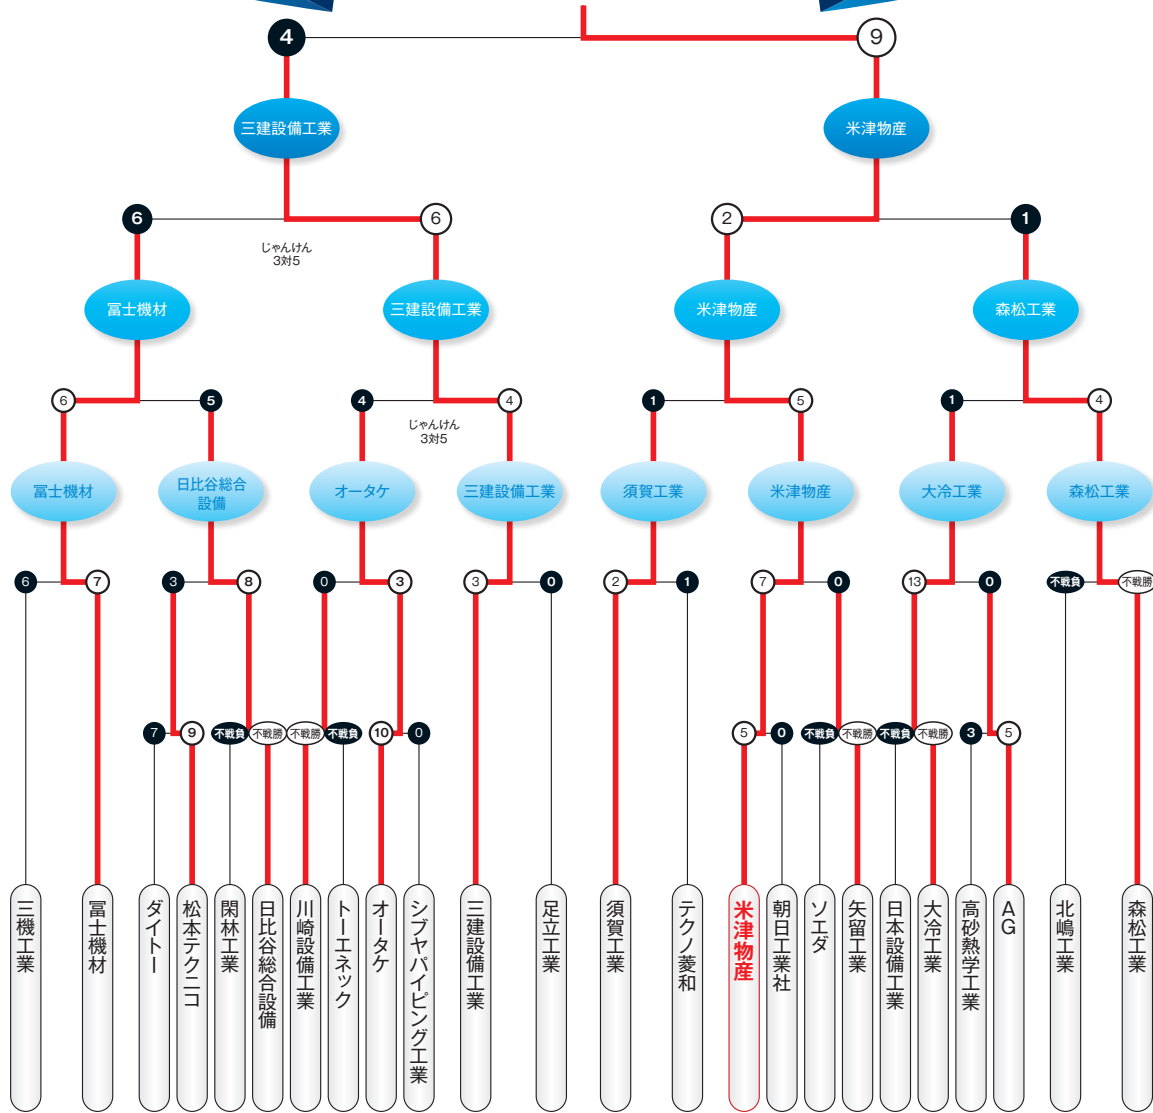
4
9
三建設備工業
米津物産
6
6
2
1
じゃんけん 3対5
冨士機材
三建設備工業
米津物産
森松工業
6
5
4
4
1
5
1
4
じゃんけん 3対5
冨士機材
日比谷総合設備
オータケ
三建設備工業
須賀工業
米津物産
大冷工業
森松工業
6
7
3
8
0
3
3
0
2
1
7
0
13
0
不戦負
不戦勝
7
9
不戦負
不戦勝
不戦勝
不戦負
10
0
5
0
不戦負
不戦勝
不戦負
不戦勝
3
5
三機工業
冨士機材
ダイトー
松本テクニコ
関林工業
日比谷総合設備
川崎設備工業
トーエネック
オータケ
シブヤパイピング工業
三建設備工業
足立工業
須賀工業
テクノ菱和
米津物産
朝日工業社
ソエダ
矢留工業
日本設備工業
大冷工業
高砂熱学工業
AG
北嶋工業
森松工業